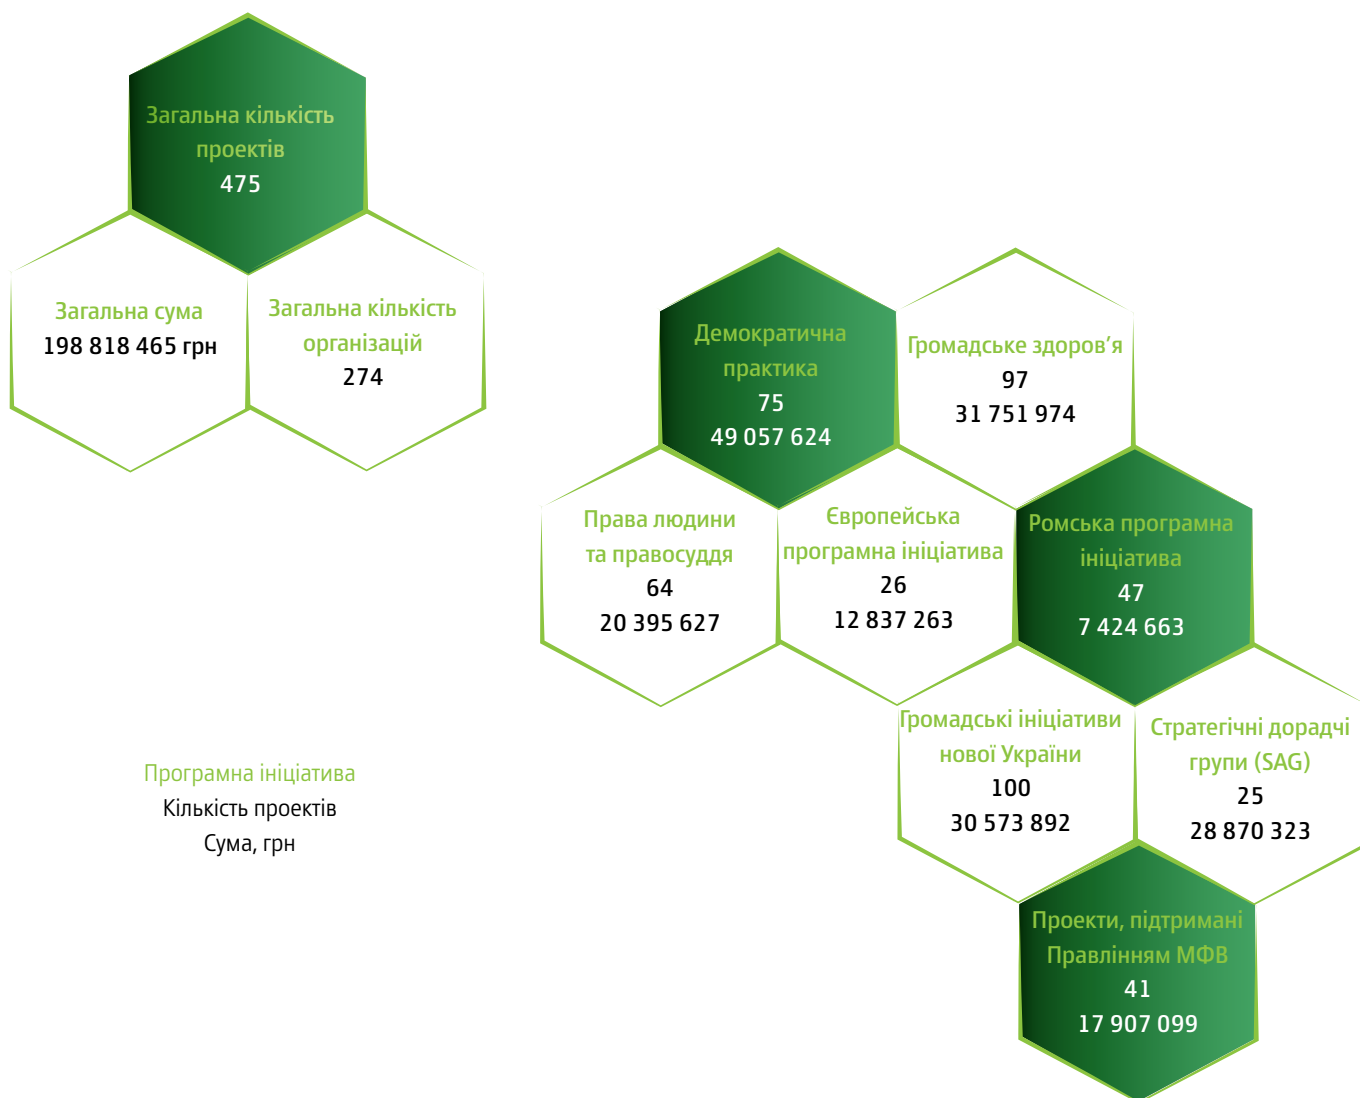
Загальна кількість проектів
475

Загальна сума
198 818 465 грн

Загальна кількість організацій
274

Демократична практика
75
49 057 624

Громадське здоров’я
97
31 751 974

Права людини та правосуддя
64
20 395 627

Європейська програмна ініціатива
26
12 837 263

Ромська програмна ініціатива
47
7 424 663

Громадські ініціативи нової України
100
30 573 892

Стратегічні дорадчі групи (SAG)
25
28 870 323

Проекти, підтримані Правлінням МФВ
41
17 907 099

Програмна ініціатива
Кількість проектів
Сума, грн